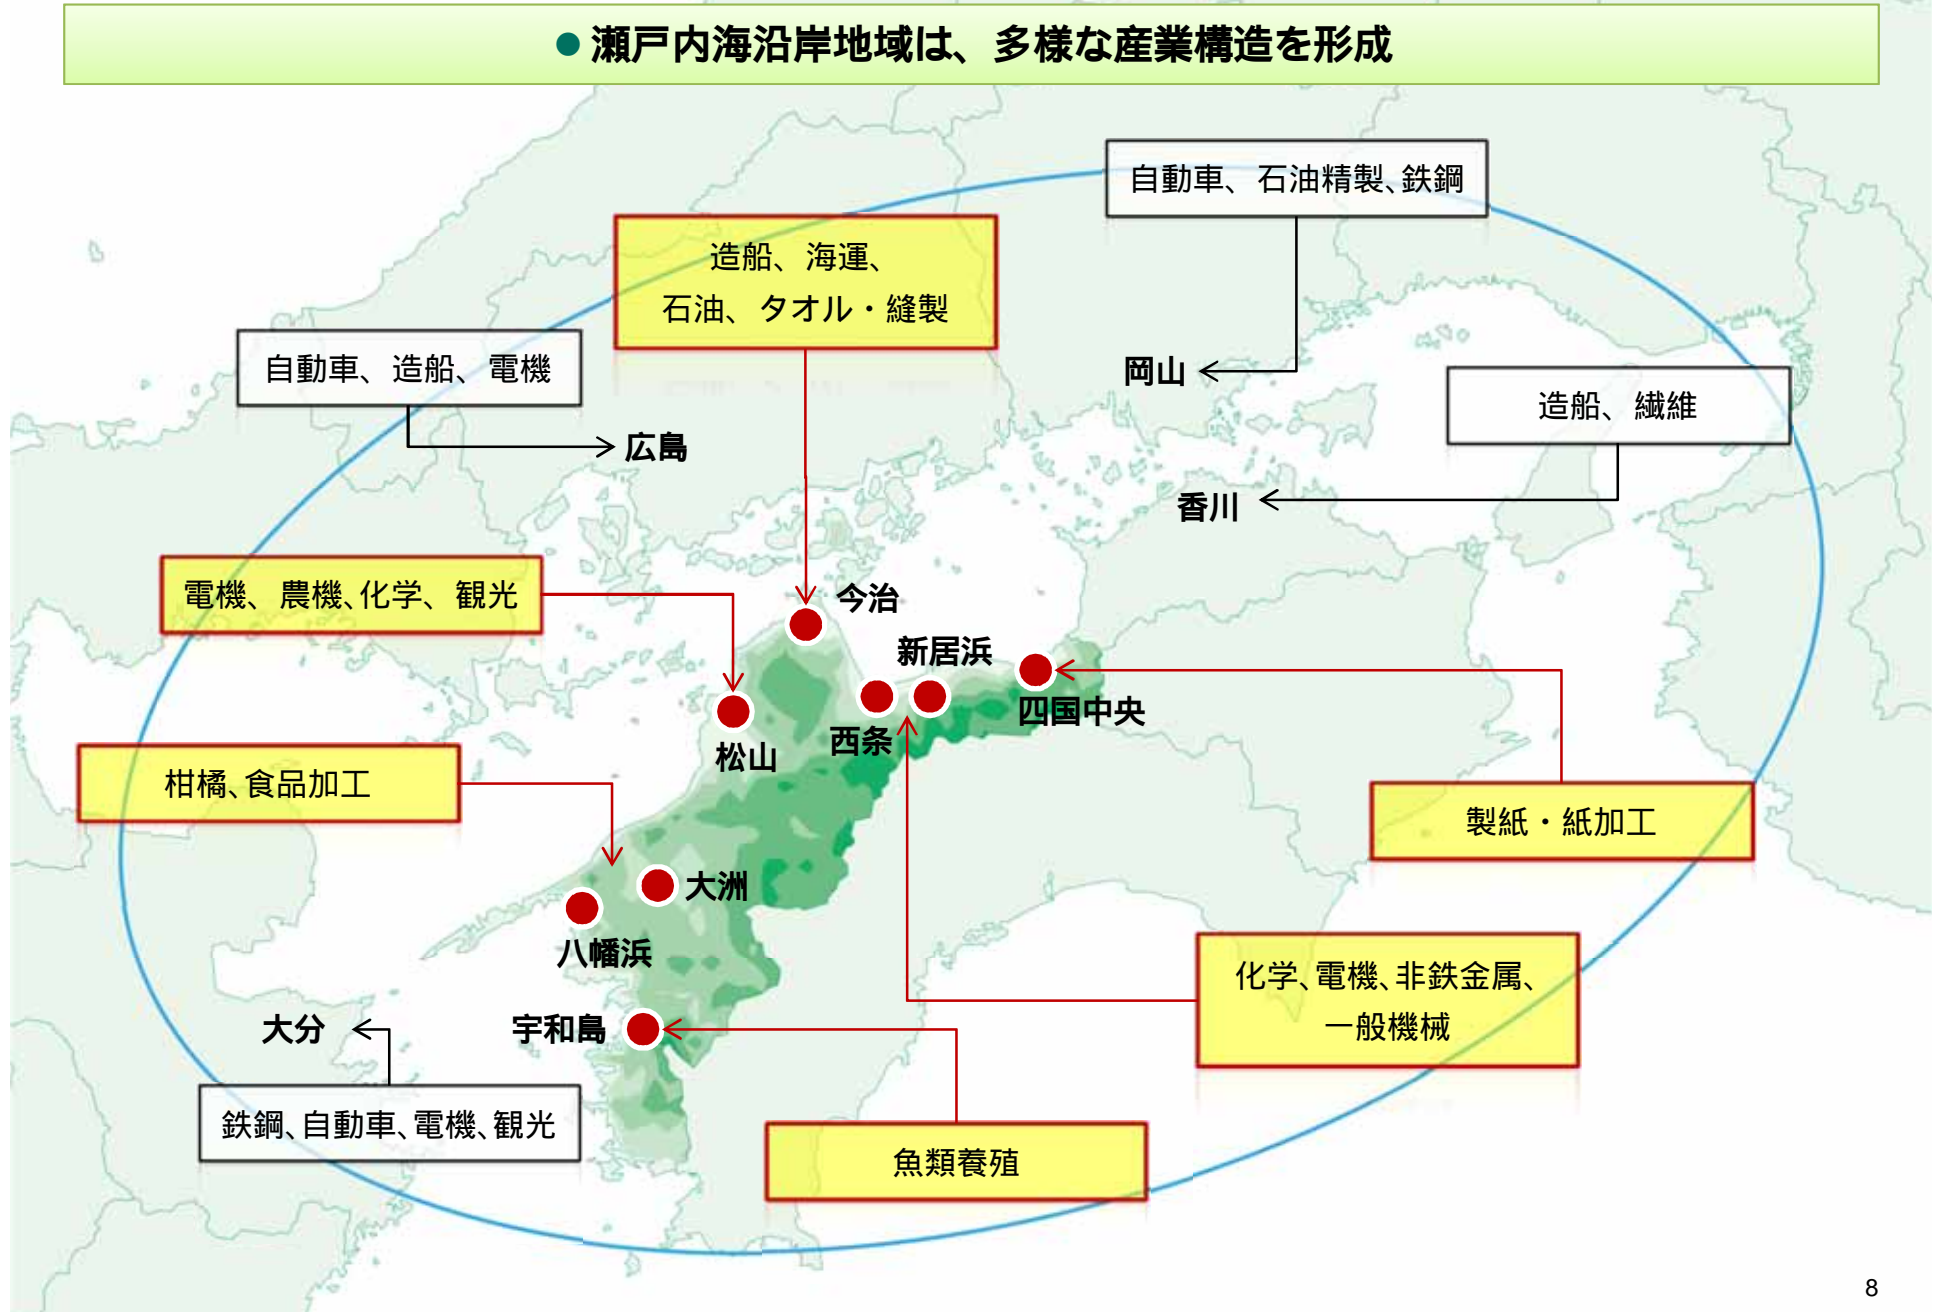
● 瀬戸内海沿岸地域は、多様な産業構造を形成

自動車、石油精製、鉄鋼

造船、海運、
石油、タオル・縫製

自動車、造船、電機

岡山

造船、繊維

広島

香川

電機、農機、化学、観光

今治

新居浜

四国中央

松山

西条

柑橘、食品加工

製紙・紙加工

大洲

八幡浜

化学、電機、非鉄金属、
一般機械

大分

宇和島

鉄鋼、自動車、電機、観光

魚類養殖

8